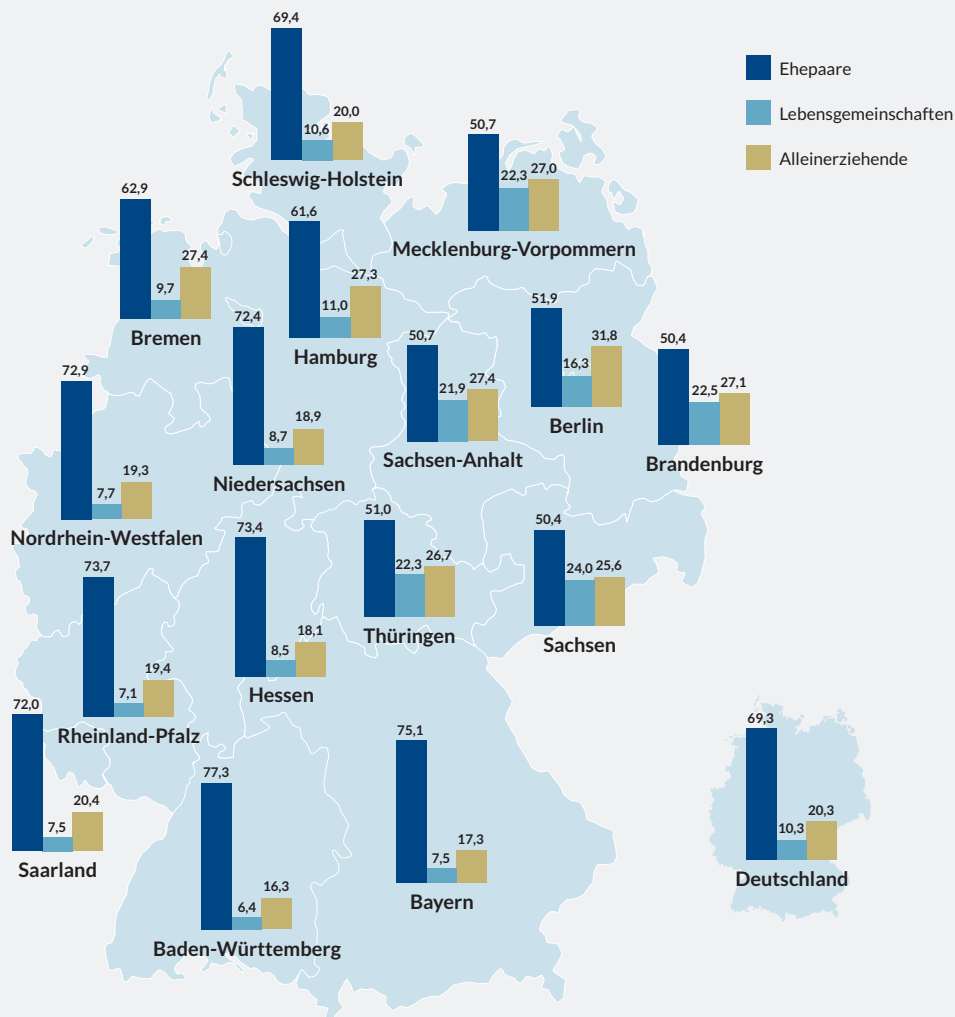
Ehepaare
Lebensgemeinschaften
Alleinerziehende

69,4
10,6
20,0
Schleswig-Holstein

50,7
22,3
27,0
Mecklenburg-Vorpommern

62,9
9,7
27,4
Bremen

61,6
11,0
27,3
Hamburg

72,4
8,7
18,9
Niedersachsen

50,7
21,9
27,4
Sachsen-Anhalt

51,9
16,3
31,8
Berlin

50,4
22,5
27,1
Brandenburg

72,9
7,7
19,3
Nordrhein-Westfalen

73,4
8,5
18,1
Hessen

51,0
22,3
26,7
Thüringen

50,4
24,0
25,6
Sachsen

73,7
7,1
19,4
Rheinland-Pfalz

72,0
7,5
20,4
Saarland

77,3
6,4
16,3
Baden-Württemberg

75,1
7,5
17,3
Bayern

69,3
10,3
20,3
Deutschland